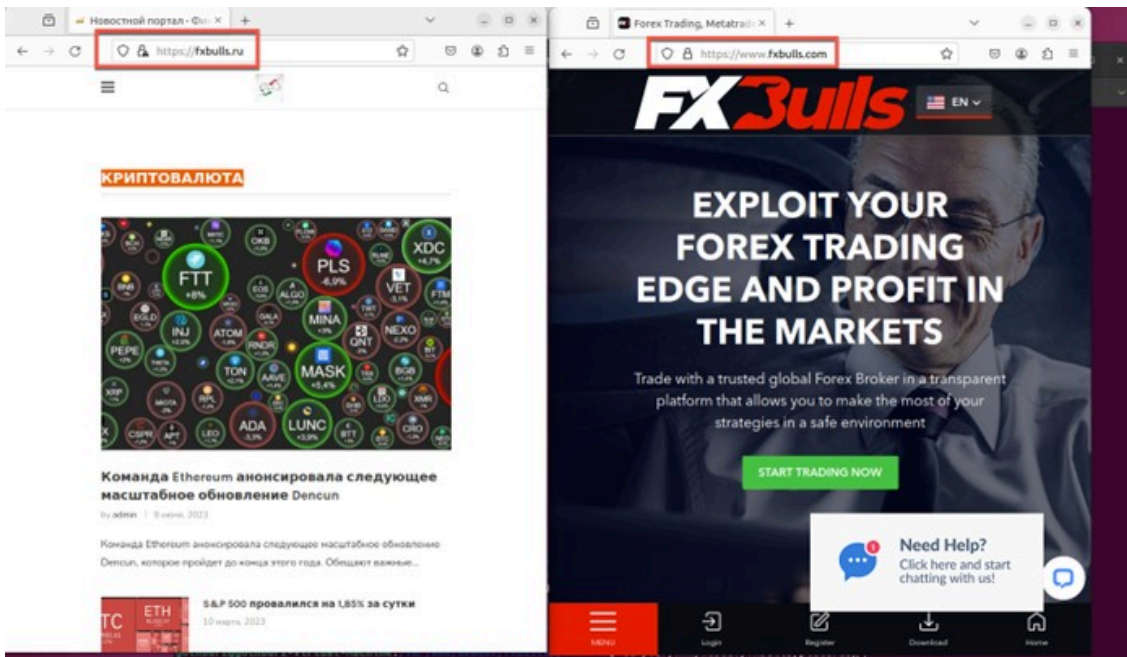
Новостной портал - Фи ×
https://fxbulls.ru

КРИПТОВАЛЮТА

FTT +8%
PLS -6,9%
XDC +4,7%
VET
INJ
ATOM
MINA
NEXO
QNT
PEPE
TON
AAVE
MASK +5,4%
BGB
XRP
ADA -3,9%
LUNC +3,9%
ALGO
OKB
RNDR
EOS
GALA
LDO
XMR
CRO
LEO
APT
CSPR
BTT
FTM
RPL
MIOTA

Команда Ethereum анонсировала следующее масштабное обновление Dencun

by admin | 9 июня, 2023

Команда Ethereum анонсировала следующее масштабное обновление Dencun, которое пройдет до конца этого года. Обещают важные...

S&P 500 провалился на 1,85% за сутки

10 марта, 2023

Forex Trading, Metatrad ×
https://www.fxbulls.com

FXBulls
EN

EXPLOIT YOUR FOREX TRADING EDGE AND PROFIT IN THE MARKETS

Trade with a trusted global Forex Broker in a transparent platform that allows you to make the most of your strategies in a safe environment

START TRADING NOW

Need Help?
Click here and start chatting with us!

MENU
Login
Register
Download
Home